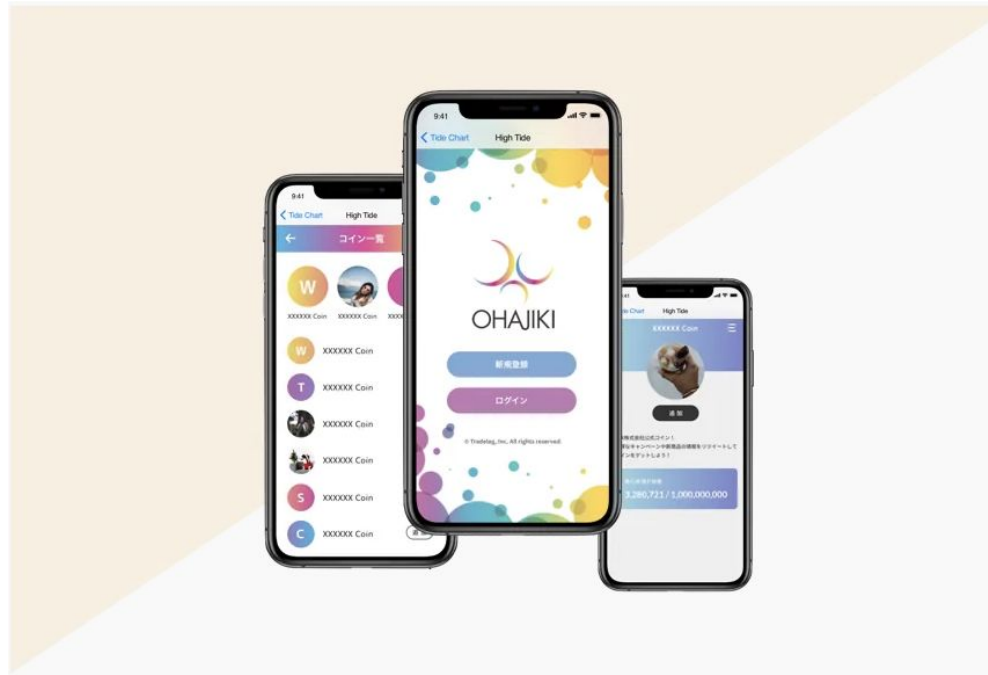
9:41
Tide Chart
High Tide
コイン一覧
W
XXXXXX Coin
XXXXXX Coin
W
XXXXXX Coin
T
XXXXXX Coin
XXXXXX Coin
XXXXXX Coin
S
XXXXXX Coin
C
XXXXXX Coin

9:41
Tide Chart
High Tide
OHAJIKI
新規登録
ログイン
© Tradeleg, Inc. All rights reserved.

Tide Chart
High Tide
XXXXXX Coin
通知
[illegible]株式会社公式コイン！
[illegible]キャンペーン中新商品の情報をツイートして
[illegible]インをゲットしよう！
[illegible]
3,280,721 / 1,000,000,000